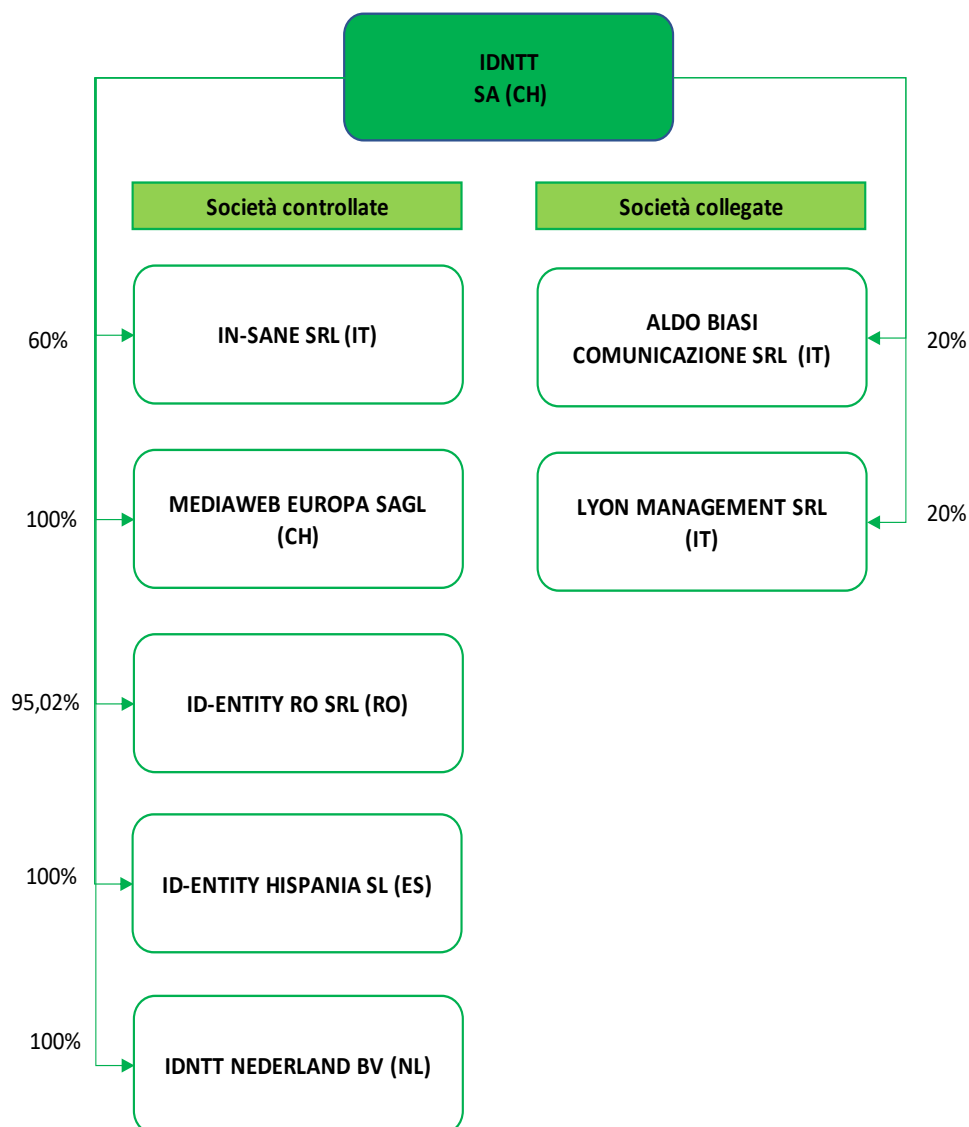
IDNTT
SA (CH)

Società controllate

Società collegate

60%

IN-SANE SRL (IT)

ALDO BIASI COMUNICAZIONE SRL (IT)

20%

100%

MEDIAWEB EUROPA SAGL (CH)

LYON MANAGEMENT SRL (IT)

20%

95,02%

ID-ENTITY RO SRL (RO)

100%

ID-ENTITY HISPANIA SL (ES)

100%

IDNTT NEDERLAND BV (NL)